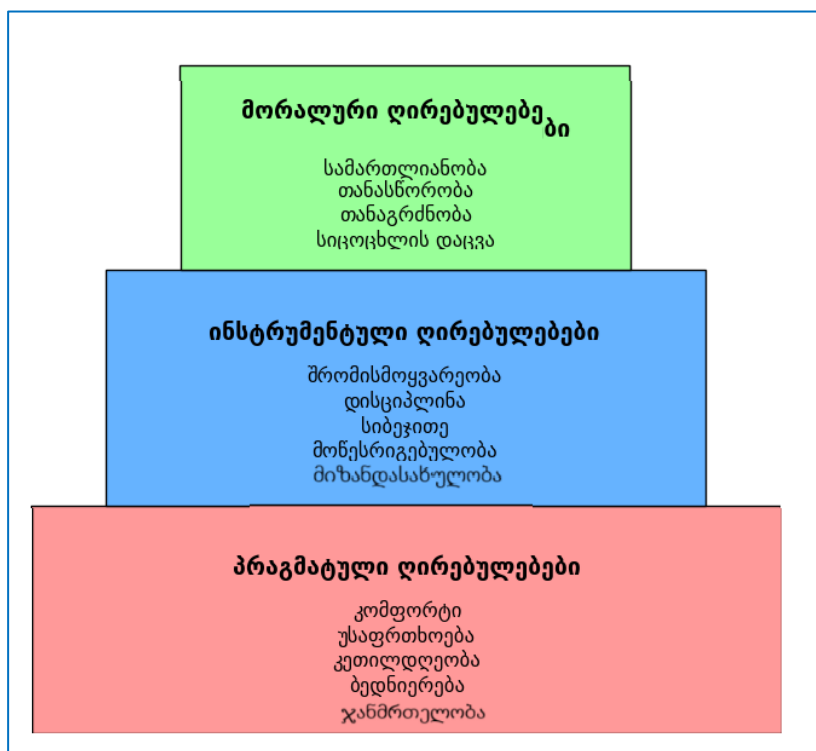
მორალური ღირებულებები

სამართლიანობა
თანასწორობა
თანაგრძნობა
სიცოცხლის დაცვა

ინსტრუმენტული ღირებულებები

შრომისმოყვარეობა
დისციპლინა
სიბეჯითე
მოწესრიგებულობა
მიზანდასახულობა

პრაგმატული ღირებულებები

კომფორტი
უსაფრთხოება
კეთილდღეობა
ბედნიერება
ჯანმრთელობა